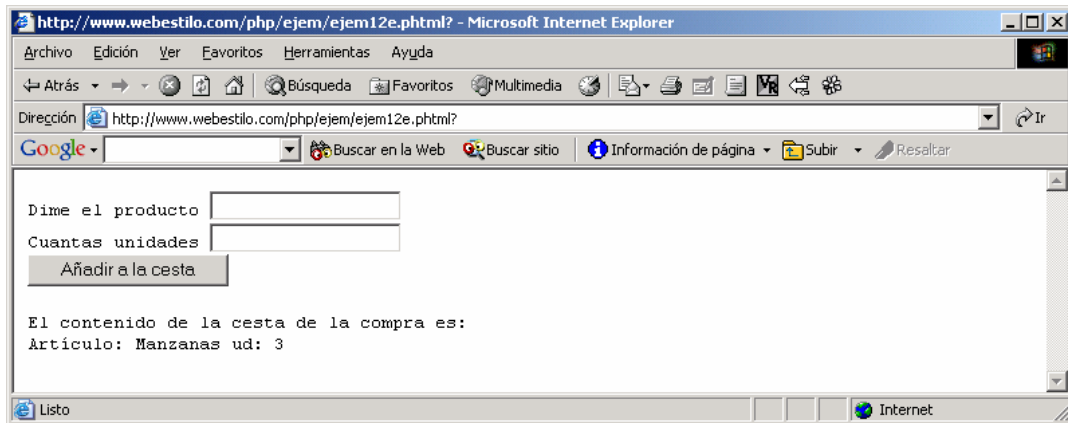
http://www.webestilo.com/php/ejem/ejem12e.phtml? - Microsoft Internet Explorer

Archivo Edición Ver Favoritos Herramientas Ayuda

Atrás Búsqueda Favoritos Multimedia

Dirección http://www.webestilo.com/php/ejem/ejem12e.phtml? Ir

Google Buscar en la Web Buscar sitio Información de página Subir Resaltar

Dime el producto
Cuantas unidades
Añadir a la cesta

El contenido de la cesta de la compra es:
Artículo: Manzanas ud: 3

Listo Internet